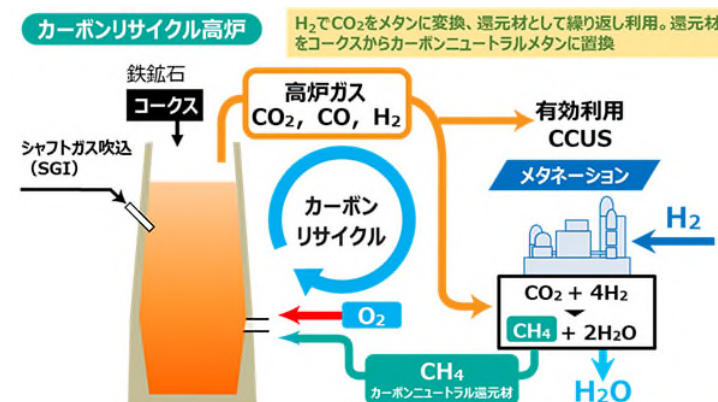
カーボンリサイクル高炉

$H_2$で$CO_2$をメタンに変換、還元材として繰り返し利用。還元材をコークスからカーボンニュートラルメタンに置換

鉄鉱石

コークス

シャフトガス吹込
（SGI）

高炉ガス
$CO_2$, $CO$, $H_2$

有効利用
CCUS

メタネーション

$H_2$

カーボン
リサイクル

$O_2$

$CO_2 + 4H_2$

$CH_4 + 2H_2O$

$CH_4$
カーボンニュートラル還元材

$H_2O$